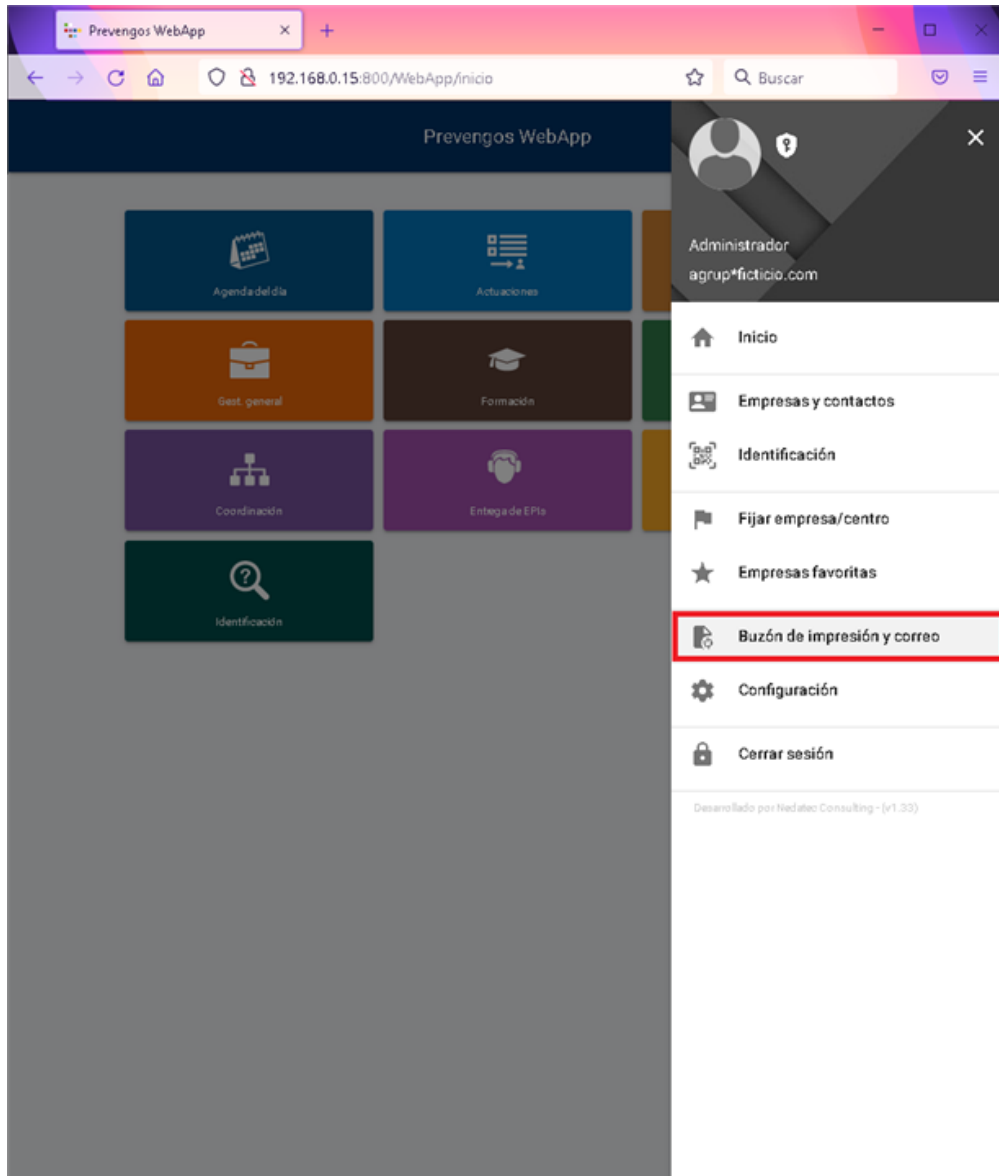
Prevengos WebApp

192.168.0.15:800/WebApp/inicio

Buscar

Prevengos WebApp

Agenda del día

Actuaciones

Gest. general

Formación

Coordinación

Entrega de EPIs

Identificación

Administrador
agrup*ficticio.com

Inicio

Empresas y contactos

Identificación

Fijar empresa/centro

Empresas favoritas

Buzón de impresión y correo

Configuración

Cerrar sesión

Desarrollado por Nedatec Consulting - (v1.33)